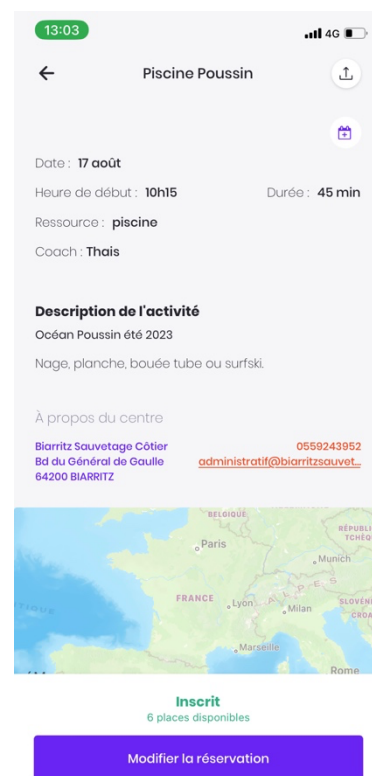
13:03
4G

Piscine Poussin

Date : 17 août

Heure de début : 10h15

Durée : 45 min

Ressource : piscine

Coach : Thais

Description de l'activité

Océan Poussin été 2023

Nage, planche, bouée tube ou surfski.

À propos du centre

Biarritz Sauvetage Côtier
Bd du Général de Gaulle
64200 BIARRITZ

0559243952
administratif@biarritzsauvet...

BELGIQUE
Paris
RÉPUBLIQUE TCHÈQUE
Munich
FRANCE
Lyon
ALPES
SLOVÉNIE
CROA
Milan
Marseille
Rome
TIQUE

Inscrit
6 places disponibles

Modifier la réservation